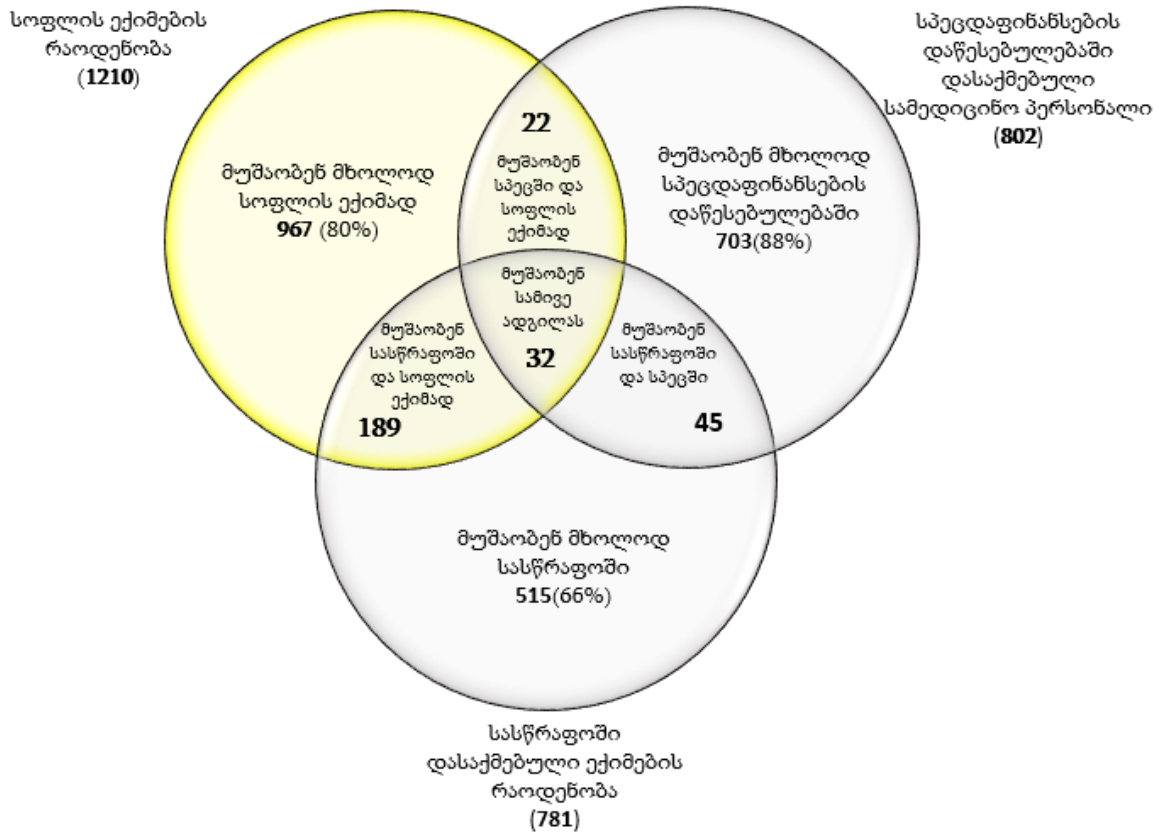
სოფლის ექიმების რაოდენობა (**1210**)

სპეცდაფინანსების დაწესებულებაში დასაქმებული სამედიცინო პერსონალი (**802**)

მუშაობენ მხოლოდ სოფლის ექიმად **967** (80%)

**22**
მუშაობენ სპეცში და სოფლის ექიმად

მუშაობენ მხოლოდ სპეცდაფინანსების დაწესებულებაში **703**(88%)

მუშაობენ სამივე ადგილას **32**

მუშაობენ სასწრაფოში და სოფლის ექიმად **189**

მუშაობენ სასწრაფოში და სპეცში **45**

მუშაობენ მხოლოდ სასწრაფოში **515**(66%)

სასწრაფოში დასაქმებული ექიმების რაოდენობა (**781**)